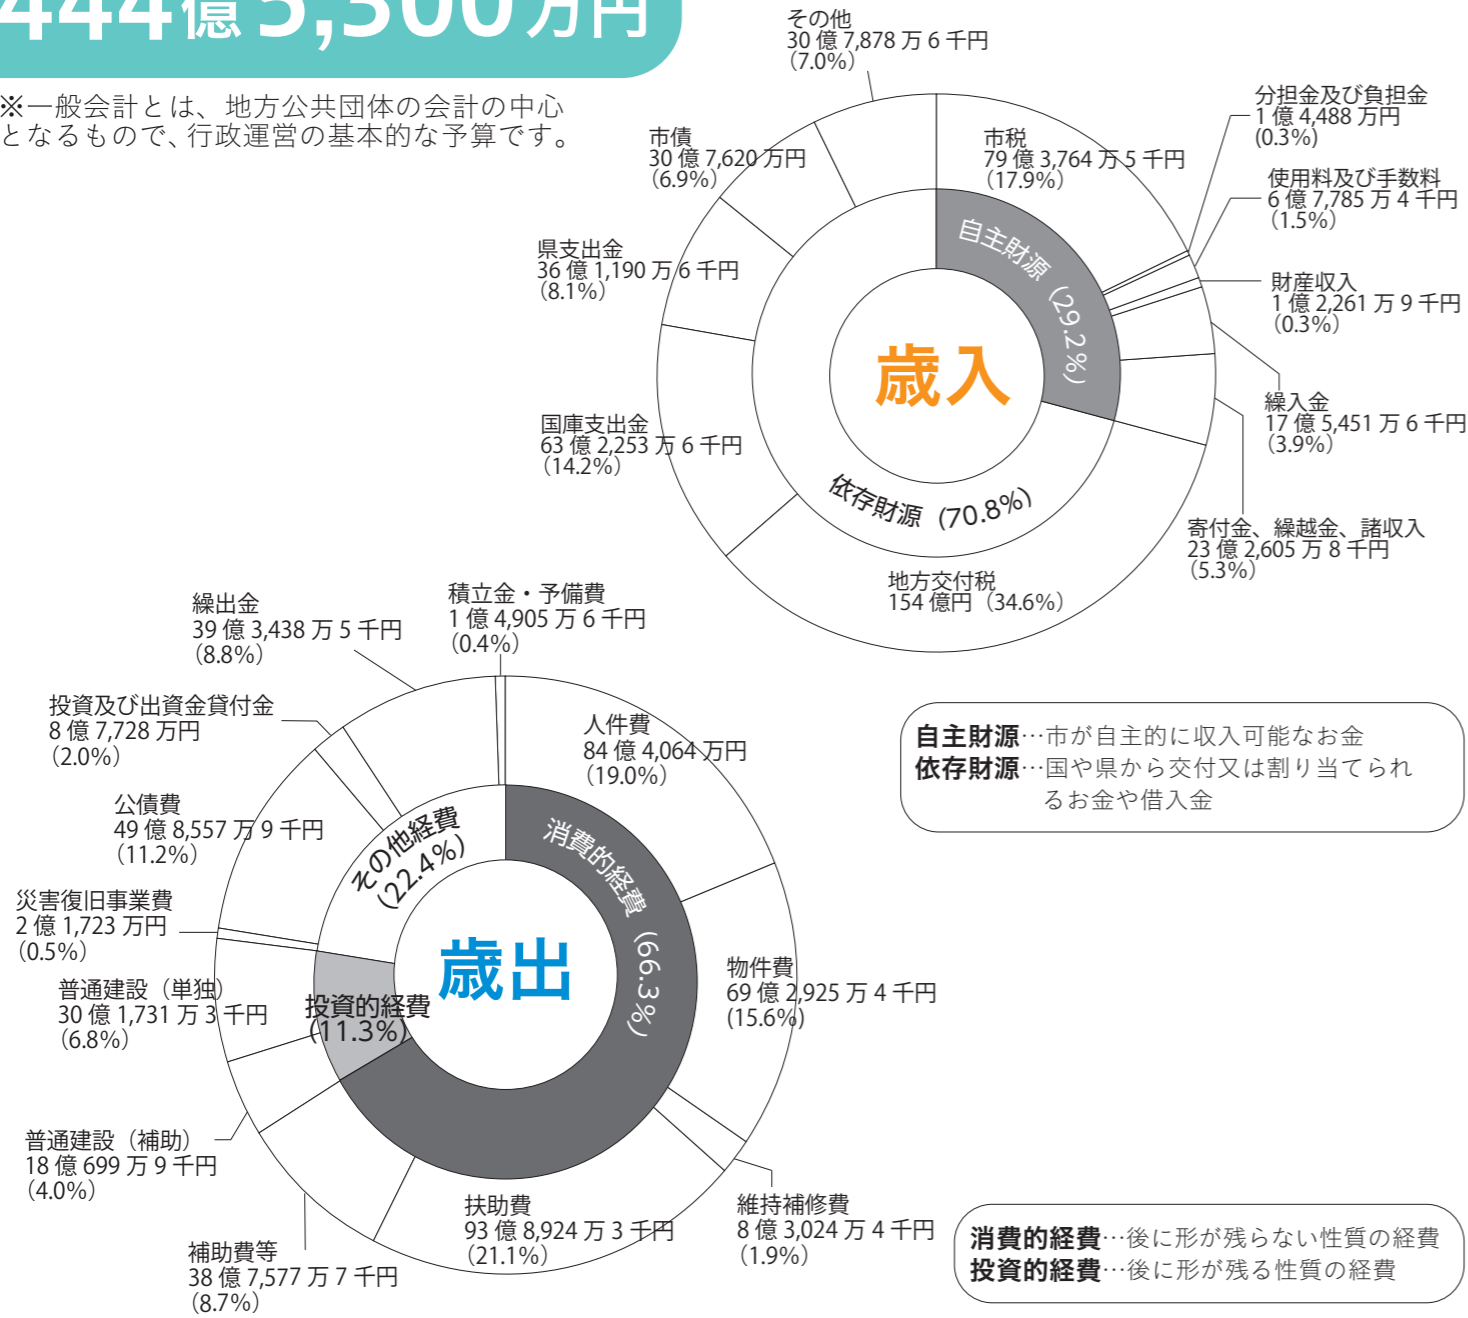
444億5,300万円

※一般会計とは、地方公共団体の会計の中心となるもので、行政運営の基本的な予算です。

その他
30億7,878万6千円
（7.0%）

市債
30億7,620万円
（6.9%）

市税
79億3,764万5千円
（17.9%）

分担金及び負担金
1億4,488万円
（0.3%）

使用料及び手数料
6億7,785万4千円
（1.5%）

財産収入
1億2,261万9千円
（0.3%）

県支出金
36億1,190万6千円
（8.1%）

自主財源（29.2%）

歳入

国庫支出金
63億2,253万6千円
（14.2%）

繰入金
17億5,451万6千円
（3.9%）

依存財源（70.8%）

寄付金、繰越金、諸収入
23億2,605万8千円
（5.3%）

地方交付税
154億円（34.6%）

繰出金
39億3,438万5千円
（8.8%）

積立金・予備費
1億4,905万6千円
（0.4%）

投資及び出資金貸付金
8億7,728万円
（2.0%）

人件費
84億4,064万円
（19.0%）

自主財源…市が自主的に収入可能なお金
依存財源…国や県から交付又は割り当てられるお金や借入金

公債費
49億8,557万9千円
（11.2%）

その他経費（22.4%）

消費的経費（66.3%）

災害復旧事業費
2億1,723万円
（0.5%）

歳出

普通建設（単独）
30億1,731万3千円
（6.8%）

投資的経費（11.3%）

物件費
69億2,925万4千円
（15.6%）

普通建設（補助）
18億699万9千円
（4.0%）

扶助費
93億8,924万3千円
（21.1%）

維持補修費
8億3,024万4千円
（1.9%）

補助費等
38億7,577万7千円
（8.7%）

消費的経費…後に形が残らない性質の経費
投資的経費…後に形が残る性質の経費